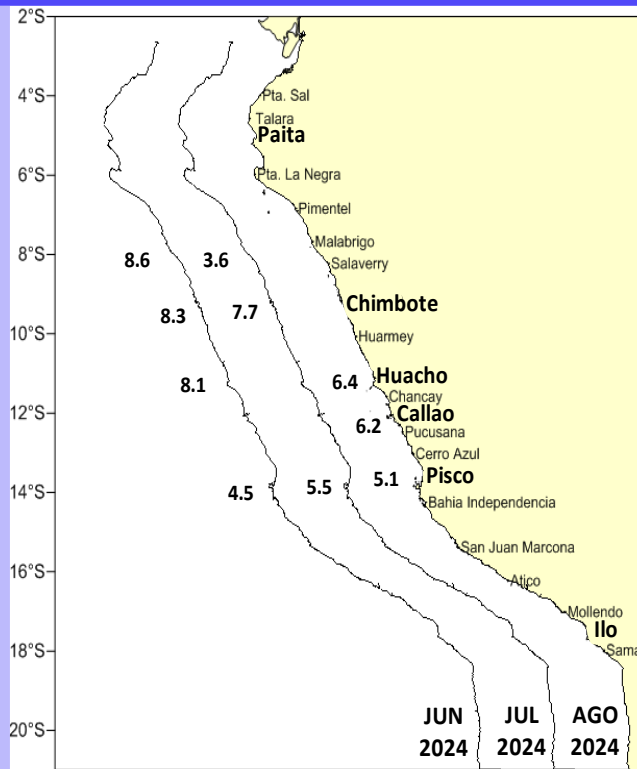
2°S
4°S
6°S
8°S
10°S
12°S
14°S
16°S
18°S
20°S

Pta. Sal
Talara
Paita
Pta. La Negra
Pimentel
Malabrigo
Salaverry
Chimbote
Huarmey
Huacho
Chancay
Callao
Pucusana
Cerro Azul
Pisco
Bahia Independencia
San Juan Marcona
Atico
Mollendo
Ilo
Sama

8.6
3.6
8.3
7.7
8.1
6.4
6.2
5.1
4.5
5.5

JUN 2024
JUL 2024
AGO 2024